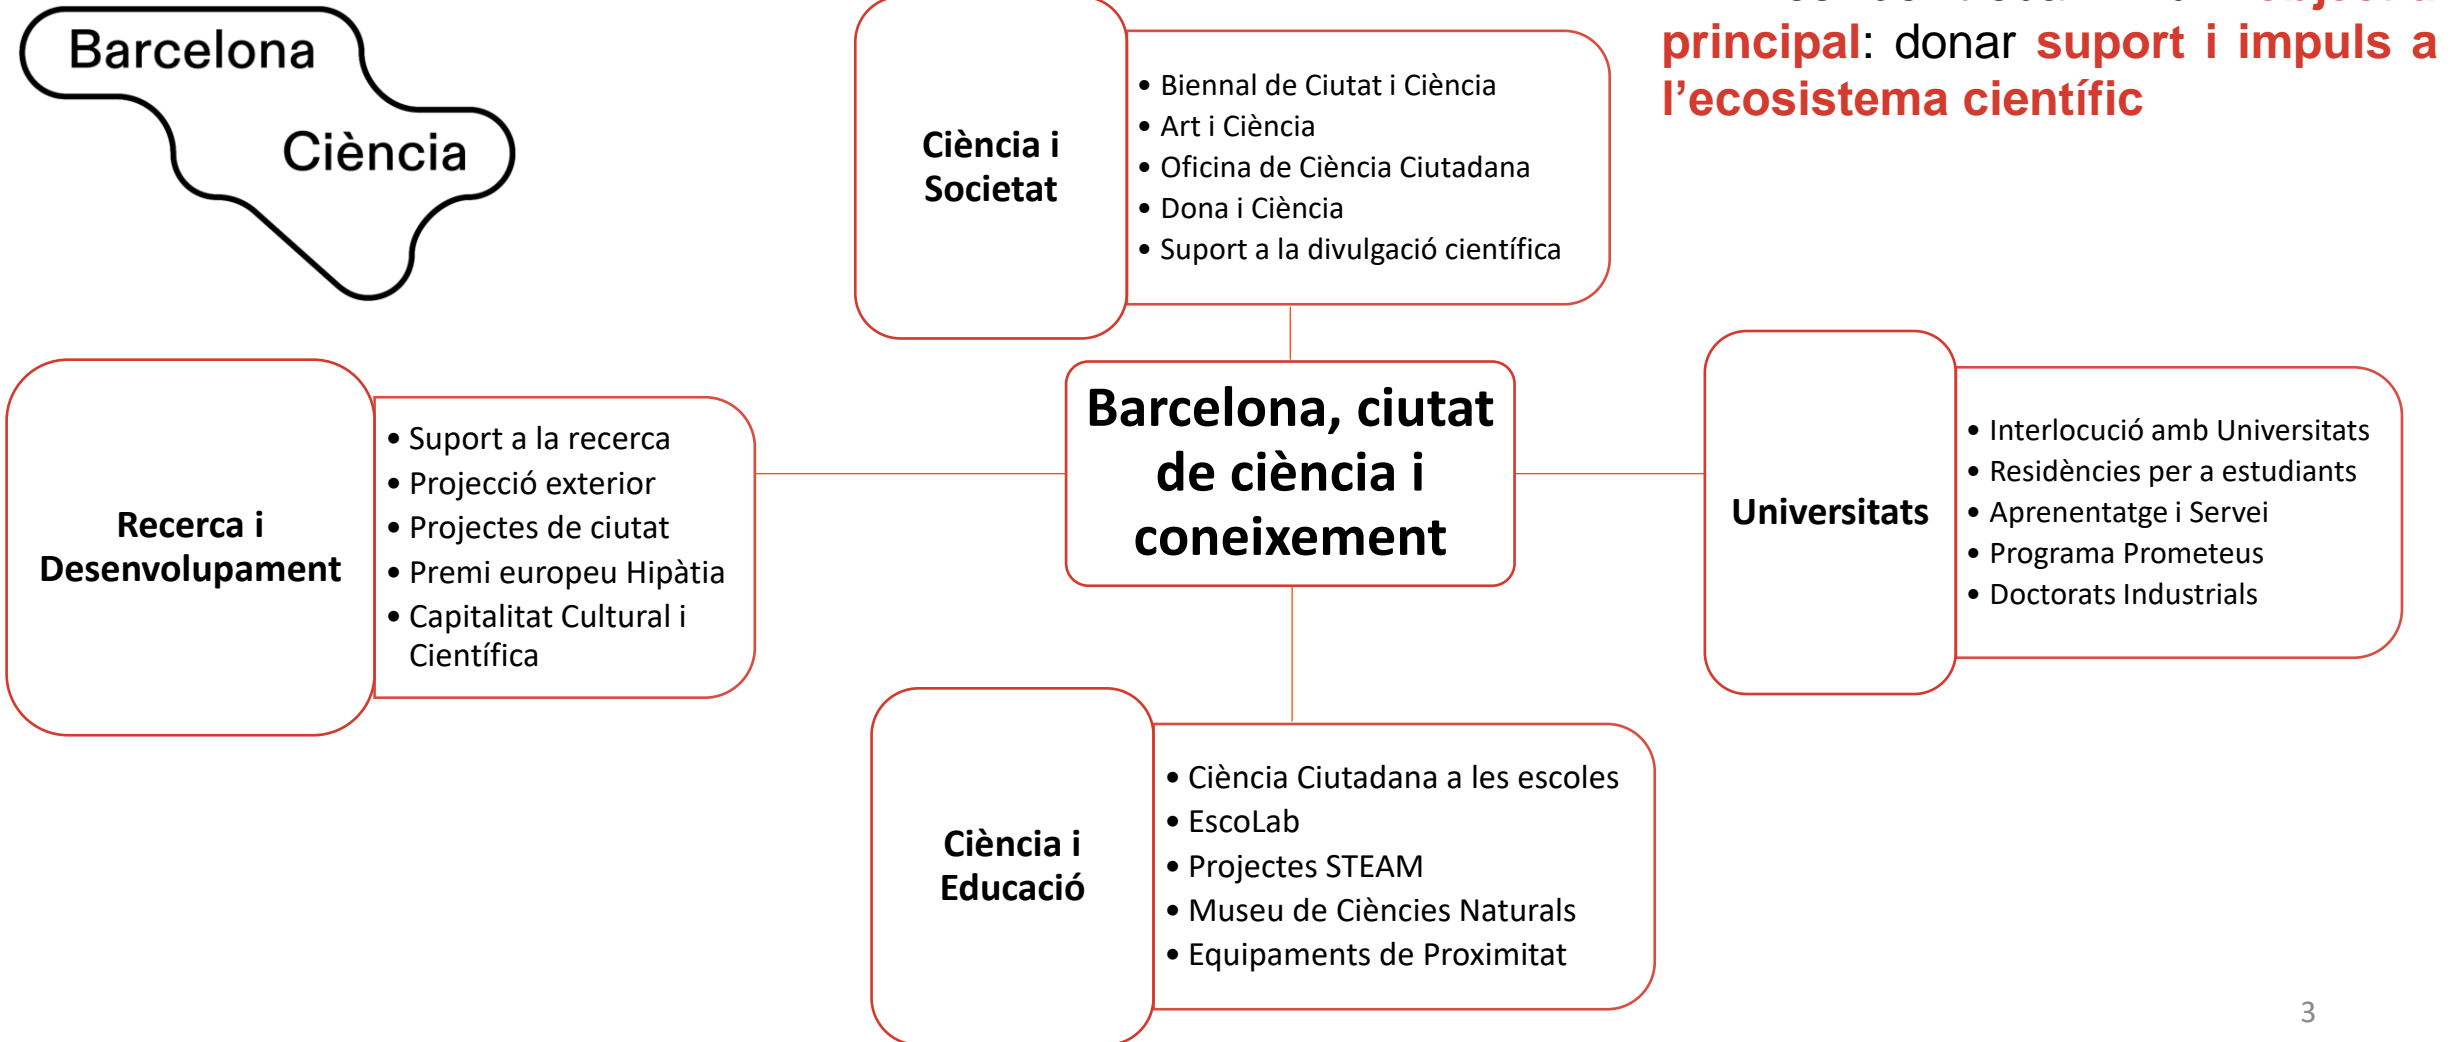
Barcelona
Ciència

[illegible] principal: donar suport i impuls a l'ecosistema científic

Ciència i Societat

- Biennal de Ciutat i Ciència
- Art i Ciència
- Oficina de Ciència Ciutadana
- Dona i Ciència
- Suport a la divulgació científica

Recerca i Desenvolupament

- Suport a la recerca
- Projecció exterior
- Projectes de ciutat
- Premi europeu Hipàtia
- Capitalitat Cultural i Científica

Barcelona, ciutat de ciència i coneixement

Universitats

- Interlocució amb Universitats
- Residències per a estudiants
- Aprenentatge i Servei
- Programa Prometeus
- Doctorats Industrials

Ciència i Educació

- Ciència Ciutadana a les escoles
- EscoLab
- Projectes STEAM
- Museu de Ciències Naturals
- Equipaments de Proximitat

3